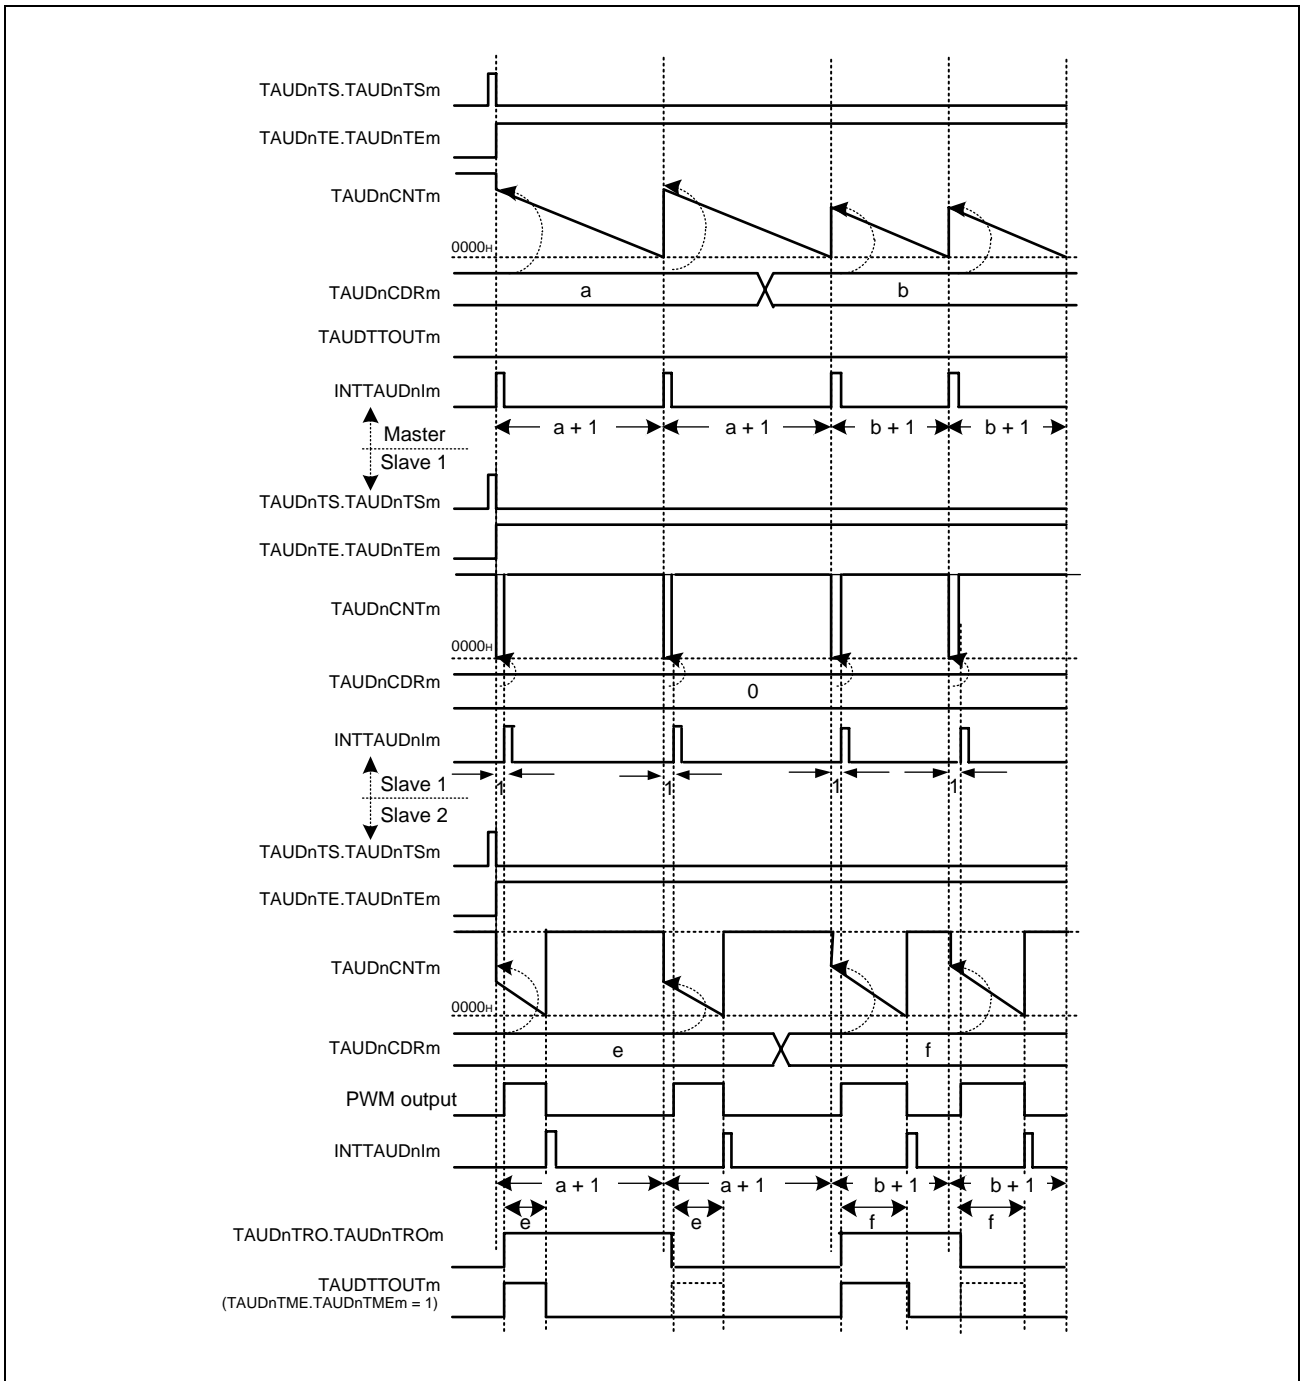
TAUDnTS.TAUDnTSm

TAUDnTE.TAUDnTEm

TAUDnCNTm

0000H

TAUDnCDRm

a

b

TAUDTTOUTm

INTTAUDnIm

a + 1

a + 1

b + 1

b + 1

Master

Slave 1

TAUDnTS.TAUDnTSm

TAUDnTE.TAUDnTEm

TAUDnCNTm

0000H

TAUDnCDRm

0

INTTAUDnIm

Slave 1

1

1

1

1

Slave 2

TAUDnTS.TAUDnTSm

TAUDnTE.TAUDnTEm

TAUDnCNTm

0000H

TAUDnCDRm

e

f

PWM output

INTTAUDnIm

a + 1

a + 1

b + 1

b + 1

e

e

f

f

TAUDnTRO.TAUDnTROm

TAUDTTOUTm
(TAUDnTME.TAUDnTMEm = 1)